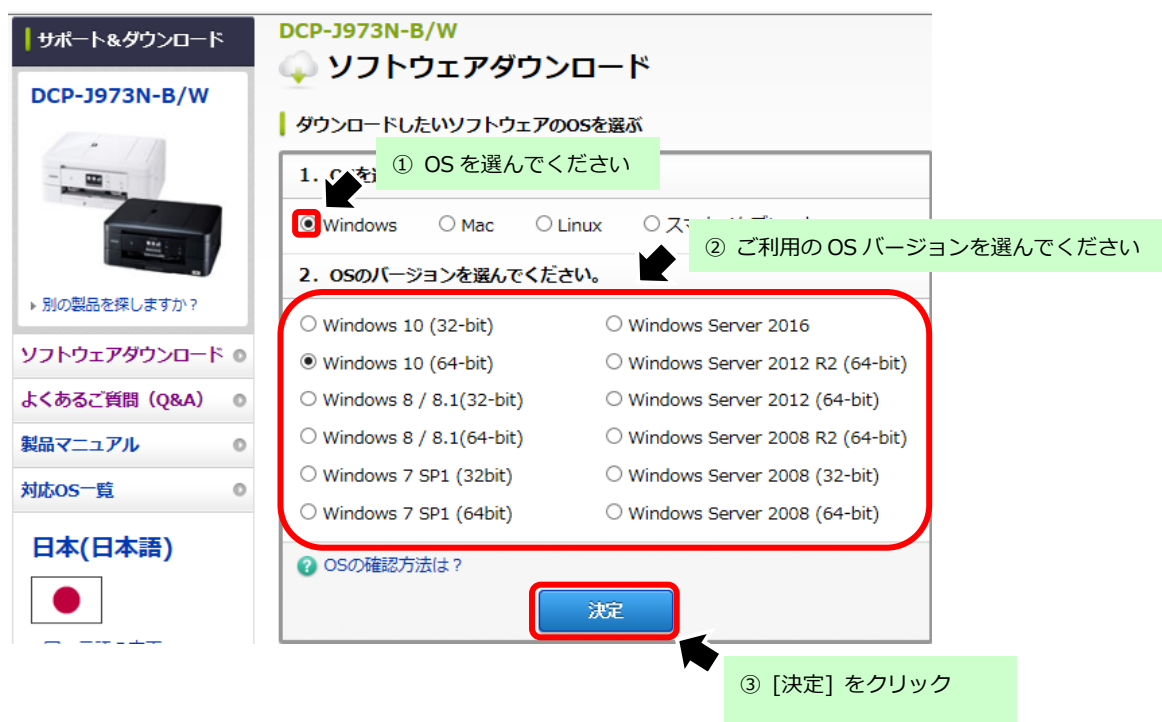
サポート&ダウンロード

DCP-J973N-B/W

別の製品を探しますか？

ソフトウェアダウンロード

よくあるご質問（Q&A）

製品マニュアル

対応OS一覧

日本(日本語)

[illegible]

DCP-J973N-B/W

ソフトウェアダウンロード

ダウンロードしたいソフトウェアのOSを選ぶ

1. O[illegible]

① OS を選んでください

Windows　Mac　Linux　スマ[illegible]

② ご利用の OS バージョンを選んでください

2. OSのバージョンを選んでください。

| | |
|---|---|
| Windows 10 (32-bit) | Windows Server 2016 |
| Windows 10 (64-bit) | Windows Server 2012 R2 (64-bit) |
| Windows 8 / 8.1(32-bit) | Windows Server 2012 (64-bit) |
| Windows 8 / 8.1(64-bit) | Windows Server 2008 R2 (64-bit) |
| Windows 7 SP1 (32bit) | Windows Server 2008 (32-bit) |
| Windows 7 SP1 (64bit) | Windows Server 2008 (64-bit) |

OSの確認方法は？

決定

③ [決定] をクリック